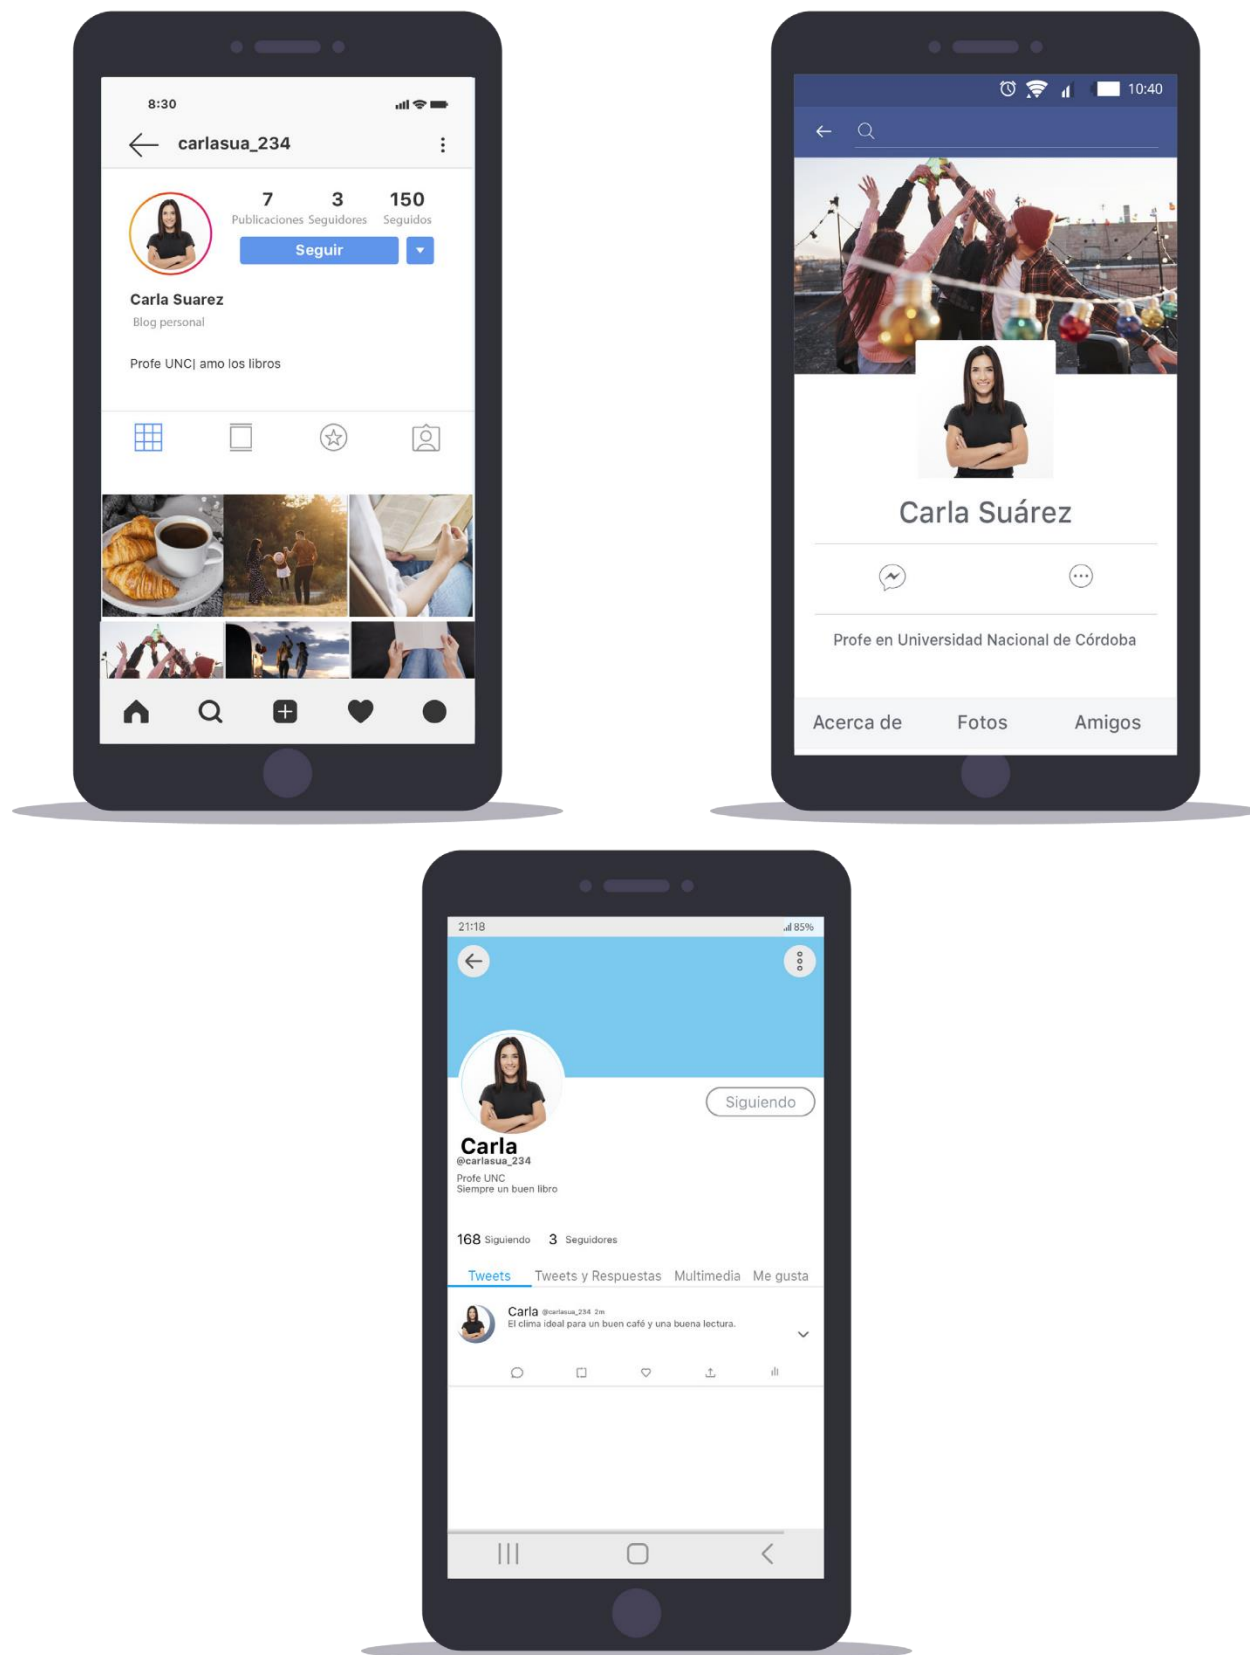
8:30

carlasua_234

7 Publicaciones
3 Seguidores
150 Seguidos

Seguir

Carla Suarez
Blog personal

Profe UNC| amo los libros

10:40

Carla Suárez

Profe en Universidad Nacional de Córdoba

Acerca de
Fotos
Amigos

21:18
85%

Siguiendo

Carla
@carlasua_234
Profe UNC
Siempre un buen libro

168 Siguiendo 3 Seguidores

Tweets
Tweets y Respuestas
Multimedia
Me gusta

Carla @carlasua_234 2m
El clima ideal para un buen café y una buena lectura.